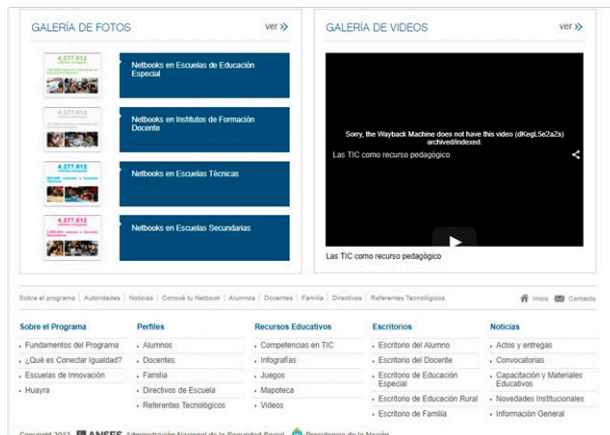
GALERÍA DE FOTOS

ver »

4.277.612

Netbooks en Escuelas de Educación Especial

4.277.612

Netbooks en Institutos de Formación Docente

4.277.612

Netbooks en Escuelas Técnicas

4.277.612

Netbooks en Escuelas Secundarias

GALERÍA DE VIDEOS

ver »

Sorry, the Wayback Machine does not have this video (dKegL5e2aZs) archived/indexed.

Las TIC como recurso pedagógico

Las TIC como recurso pedagógico

Sobre el programa | Autoridades | Noticias | Conocé tu Netbook | Alumnos | Docentes | Familia | Directivos | Referentes Tecnológicos

Inicio Contacto

Sobre el Programa
- Fundamentos del Programa
- ¿Qué es Conectar Igualdad?
- Escuelas de Innovación
- Huayra

Perfiles
- Alumnos
- Docentes
- Familia
- Directivos de Escuela
- Referentes Tecnológicos

Recursos Educativos
- Competencias en TIC
- Infografías
- Juegos
- Mapoteca
- Videos

Escritorios
- Escritorio del Alumno
- Escritorio del Docente
- Escritorio de Educación Especial
- Escritorio de Educación Rural
- Escritorio de Familia

Noticias
- Actos y entregas
- Convocatorias
- Capacitación y Materiales Educativos
- Novedades Institucionales
- Información General

Copyright 2013 ANSES Administración Nacional de la Seguridad Social Presidencia de la Nación